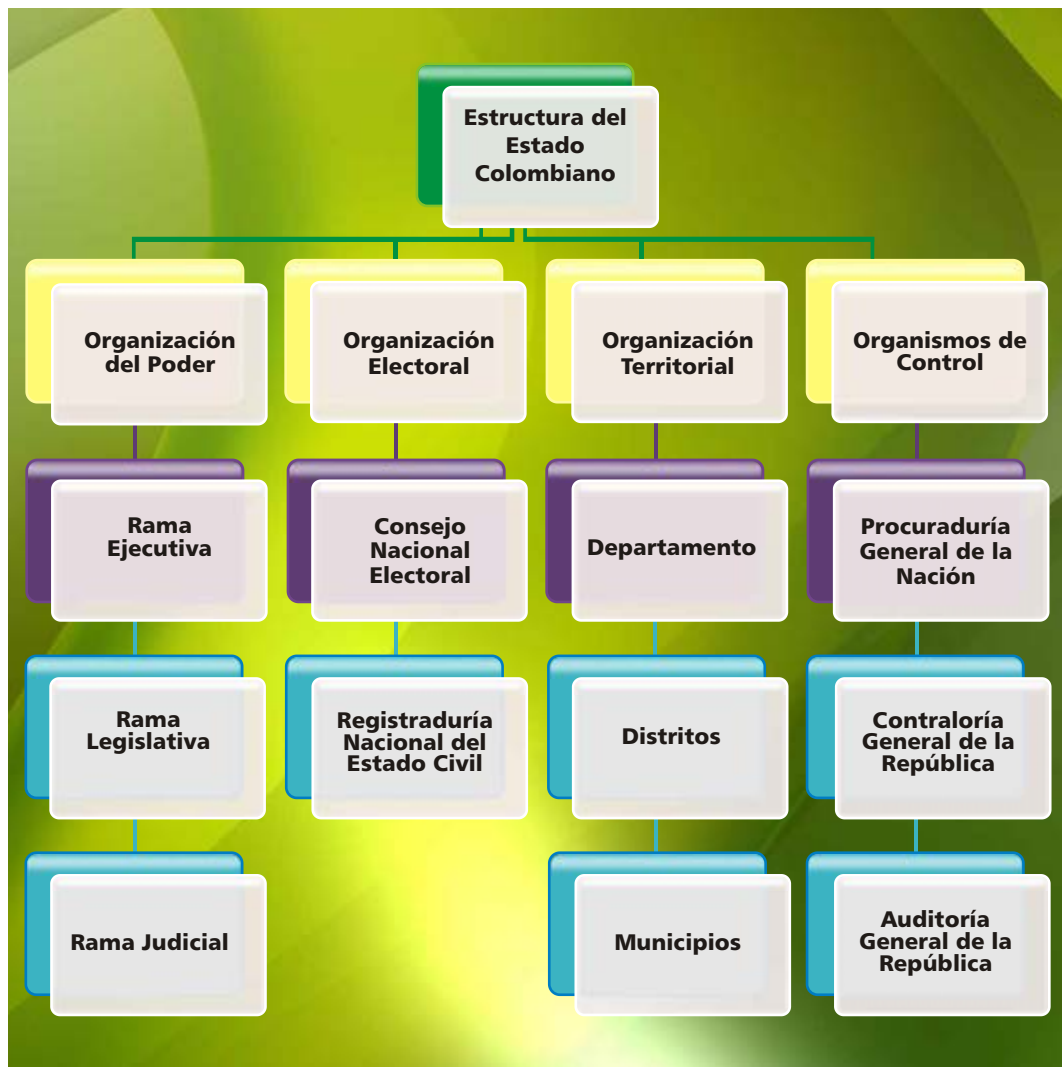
Estructura del Estado Colombiano

Organización del Poder

Rama Ejecutiva

Rama Legislativa

Rama Judicial

Organización Electoral

Consejo Nacional Electoral

Registraduría Nacional del Estado Civil

Organización Territorial

Departamento

Distritos

Municipios

Organismos de Control

Procuraduría General de la Nación

Contraloría General de la República

Auditoría General de la República